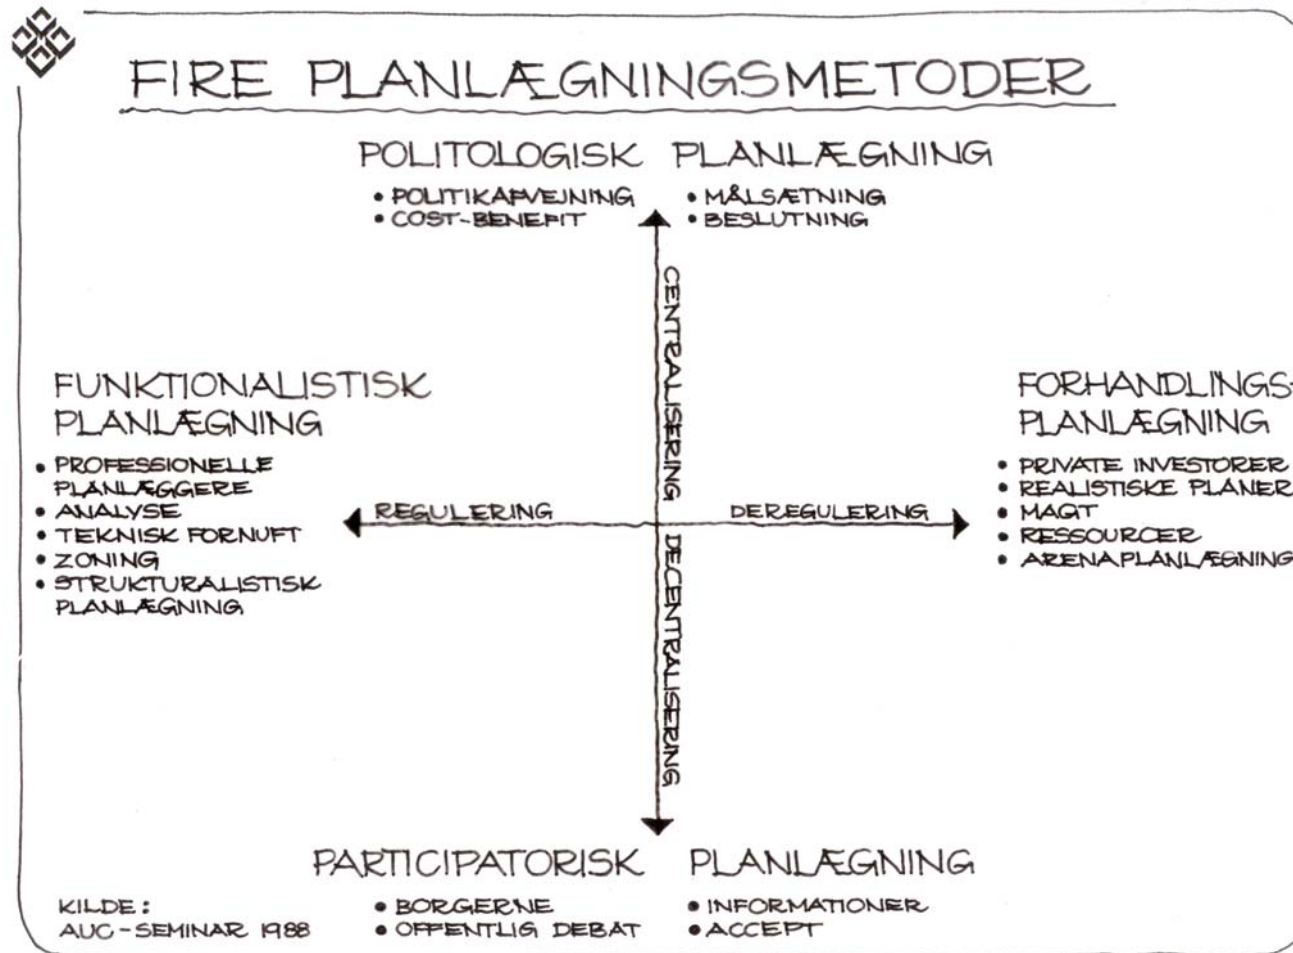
FIRE PLANLÆGNINGSMETODER

POLITOLOGISK PLANLÆGNING

• POLITIKAFVEJNING
• COST-BENEFIT
• MÅLSÆTNING
• BESLUTNING

CENTRALISERING

FUNKTIONALISTISK PLANLÆGNING

• PROFESSIONELLE PLANLÆGGERE
• ANALYSE
• TEKNISK FORNUFT
• ZONING
• STRUKTURALISTISK PLANLÆGNING

REGULERING

DEREGULERING

FORHANDLINGS-PLANLÆGNING

• PRIVATE INVESTORER
• REALISTISKE PLANER
• MAGT
• RESSOURCER
• ARENAPLANLÆGNING

DECENTRALISERING

PARTICIPATORISK PLANLÆGNING

KILDE:
AUC-SEMINAR 1988

• BORGERNE
• OFFENTLIG DEBAT
• INFORMATIONER
• ACCEPT